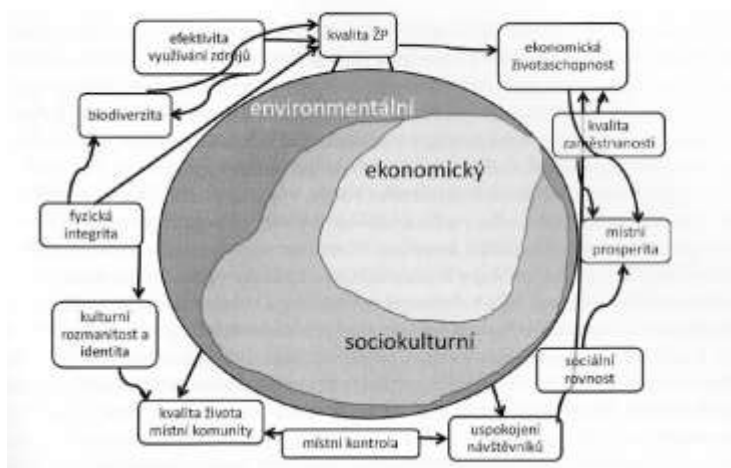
efektivita využívání zdrojů

kvalita ŽP

ekonomická životaschopnost

biodiverzita

environmentální

kvalita zaměstnanosti

ekonomický

fyzická integrita

místní prosperita

kulturní rozmanitost a identita

sociokulturní

sociální rovnost

kvalita života místní komunity

místní kontrola

uspokojení návštěvníků